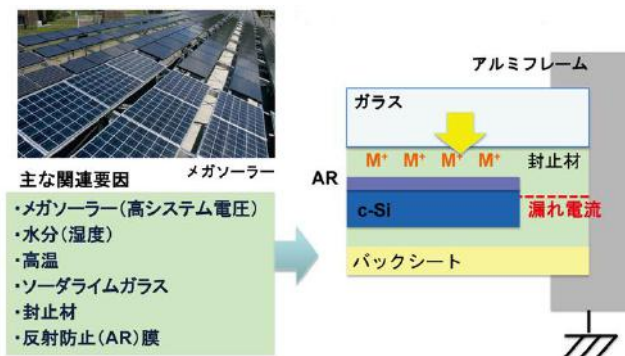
メガソーラー

主な関連要因

・メガソーラー（高システム電圧）
・水分（湿度）
・高温
・ソーダライムガラス
・封止材
・反射防止（AR）膜

アルミフレーム

ガラス

$M^+$ $M^+$ $M^+$ $M^+$ 封止材

AR

c-Si

漏れ電流

バックシート